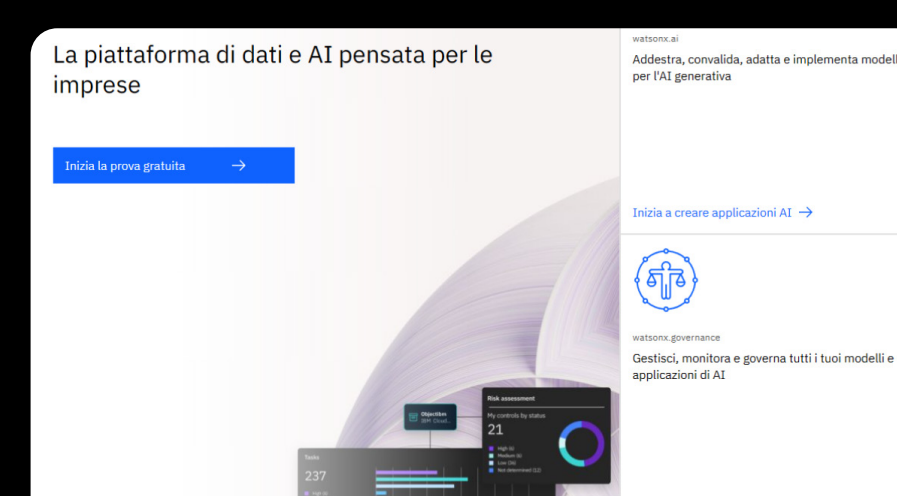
La piattaforma di dati e AI pensata per le imprese

Inizia la prova gratuita →

Objectives
IBM Cloud...

Risk assessment
My controls by status
21
High (6)
Medium (6)
Low (16)
Not determined (12)

Tasks
237
High (6)

watsonx.ai
Addestra, convalida, adatta e implementa modell per l'AI generativa

Inizia a creare applicazioni AI →

watsonx.governance
Gestisci, monitora e governa tutti i tuoi modelli e applicazioni di AI